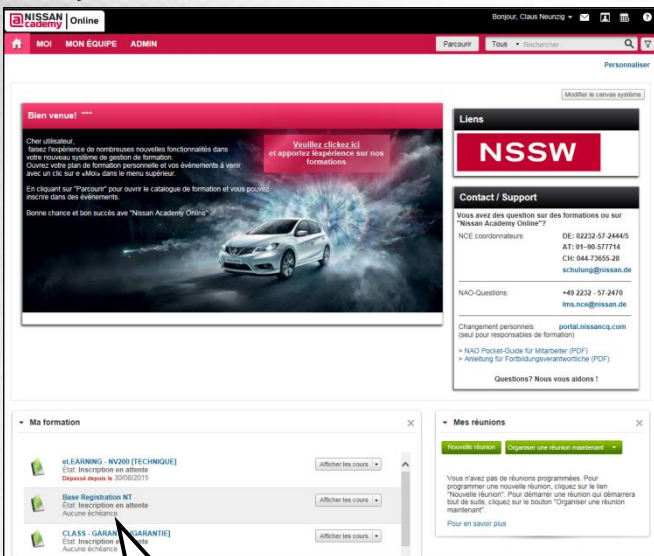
NISSAN academy Online

Bonjour, Claus Neunzig

MOI MON ÉQUIPE ADMIN

Parcourir Tous Rechercher

Personnaliser

Modifier le canvas système

Bien venue! ***

Cher utilisateur,
faisez l'expérience de nombreuses nouvelles fonctionnalités dans votre nouveau système de gestion de formation.
Ouvrez votre plan de formation personnelle et vos évènements à venir avec un clic sur « Moi» dans le menu supérieur.

En cliquant sur "Parcourir" pour ouvrir le catalogue de formation et vous pouvez inscrire dans des évènements.

Bonne chance et bon succès ave "Nissan Academy Online"

Veuillez clickez ici et apportez lexpérience sur nos formations

Liens

NSSW

Contact / Support

Vous avez des question sur des formations ou sur "Nissan Academy Online"?

| NCE coordonnateurs: | DE: 02232-57-2444/5 |
|---|---|
| | AT: 01-90-577714 |
| | CH: 044-73655-28 |
| | schulung@nissan.de |
| NAO-Questions: | +49 2232 - 57-2470 |
| | lms.nce@nissan.de |

Changement personnels: portal.nissancq.com
(seul pour responsables de formation)

> NAO Pocket-Guide für Mitarbeiter (PDF)
> Anleitung für Fortbildungsverantwortliche (PDF)

Questions? Nous vous aidons !

Ma formation

eLEARNING - NV200 [TECHNIQUE]
État: Inscription en attente
Dépassé depuis le 30/08/2015
Afficher les cours

Base Registration NT
État: Inscription en attente
Aucune échéance
Afficher les cours

CLASS - GARAN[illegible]ARANTIE]
État: Inscription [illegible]ente
Aucune échéance
Afficher les cours

Mes réunions

Nouvelle réunion Organiser une réunion maintenant

Vous n'avez pas de réunions programmées. Pour programmer une nouvelle réunion, cliquez sur le lien "Nouvelle réunion". Pour démarrer une réunion qui démarrera tout de suite, cliquez sur le bouton "Organiser une réunion maintenant".

Pour en savoir plus